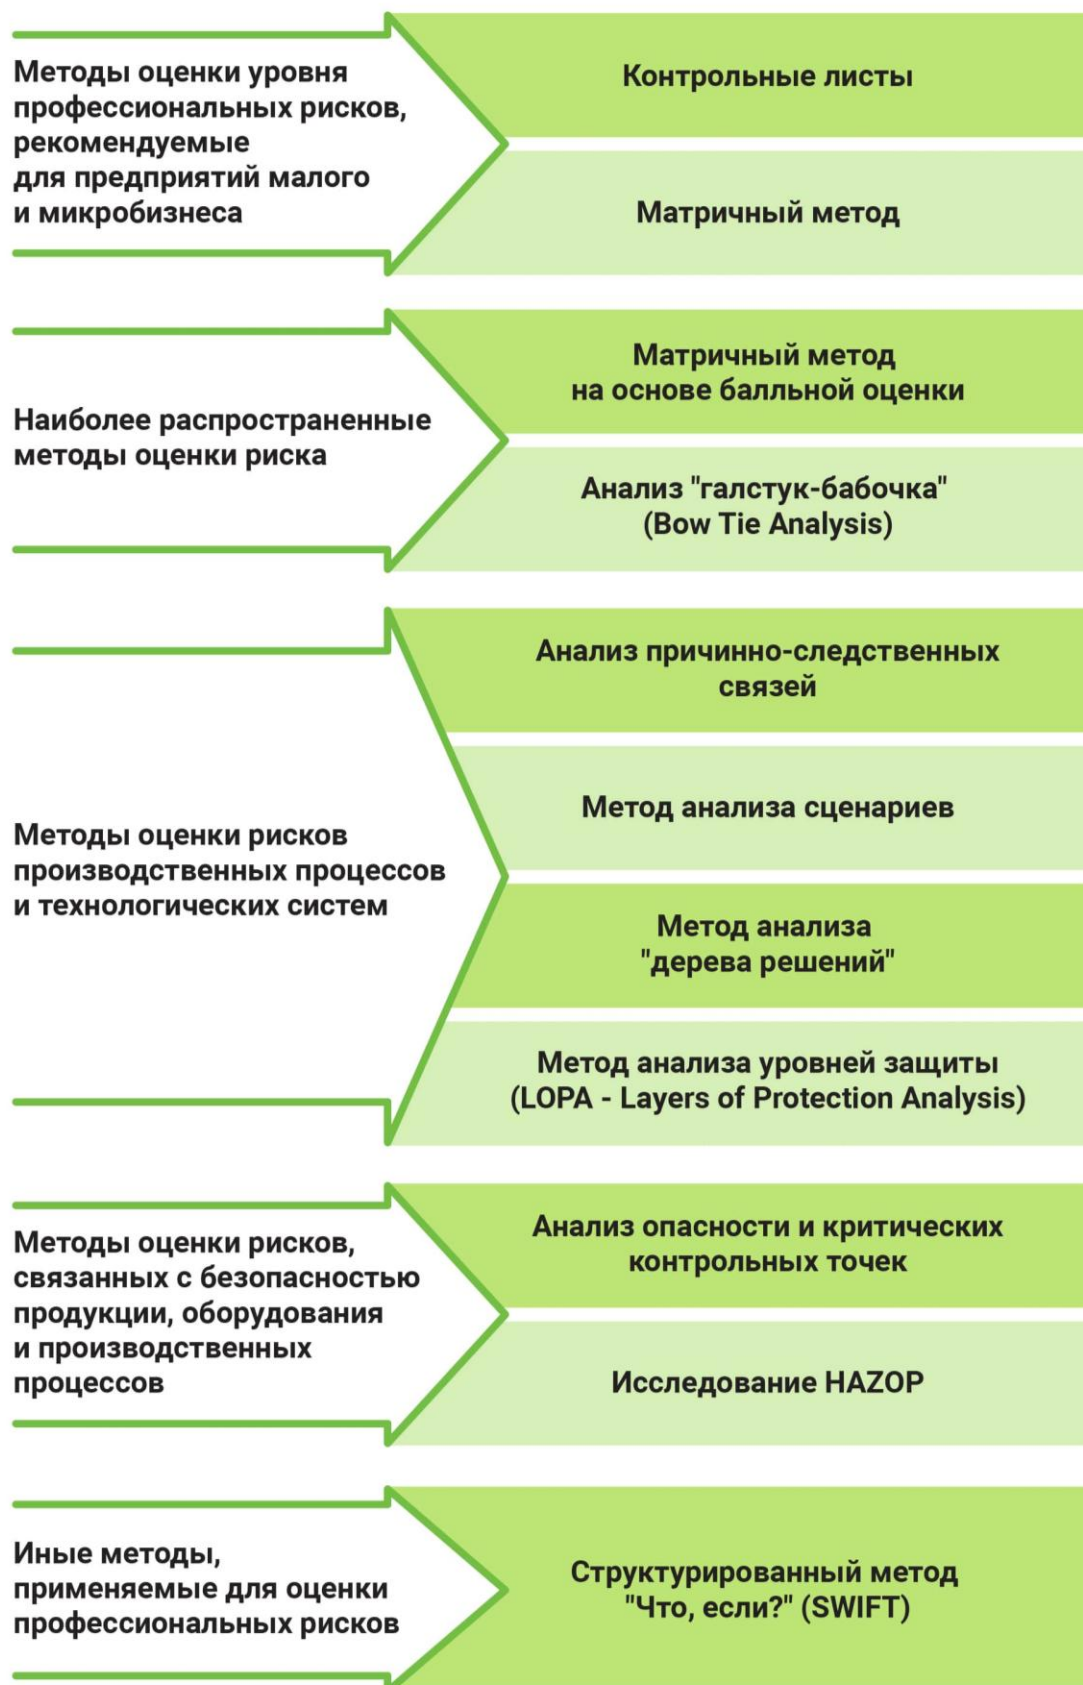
Методы оценки уровня профессиональных рисков, рекомендуемые для предприятий малого и микробизнеса

Контрольные листы

Матричный метод

Наиболее распространенные методы оценки риска

Матричный метод на основе балльной оценки

Анализ "галстук-бабочка" (Bow Tie Analysis)

Методы оценки рисков производственных процессов и технологических систем

Анализ причинно-следственных связей

Метод анализа сценариев

Метод анализа "дерева решений"

Метод анализа уровней защиты (LOPA - Layers of Protection Analysis)

Методы оценки рисков, связанных с безопасностью продукции, оборудования и производственных процессов

Анализ опасности и критических контрольных точек

Исследование HAZOP

Иные методы, применяемые для оценки профессиональных рисков

Структурированный метод "Что, если?" (SWIFT)